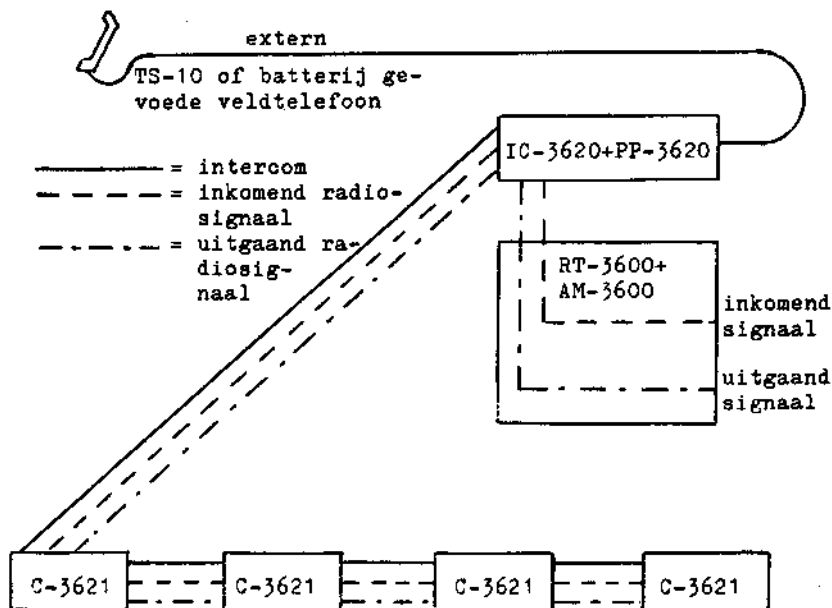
extern

TS-10 of batterij gevoede veldtelefoon

IC-3620+PP-3620

= intercom
= inkomend radiosignaal
= uitgaand radiosignaal

RT-3600+
AM-3600

inkomend signaal

uitgaand signaal

C-3621

C-3621

C-3621

C-3621